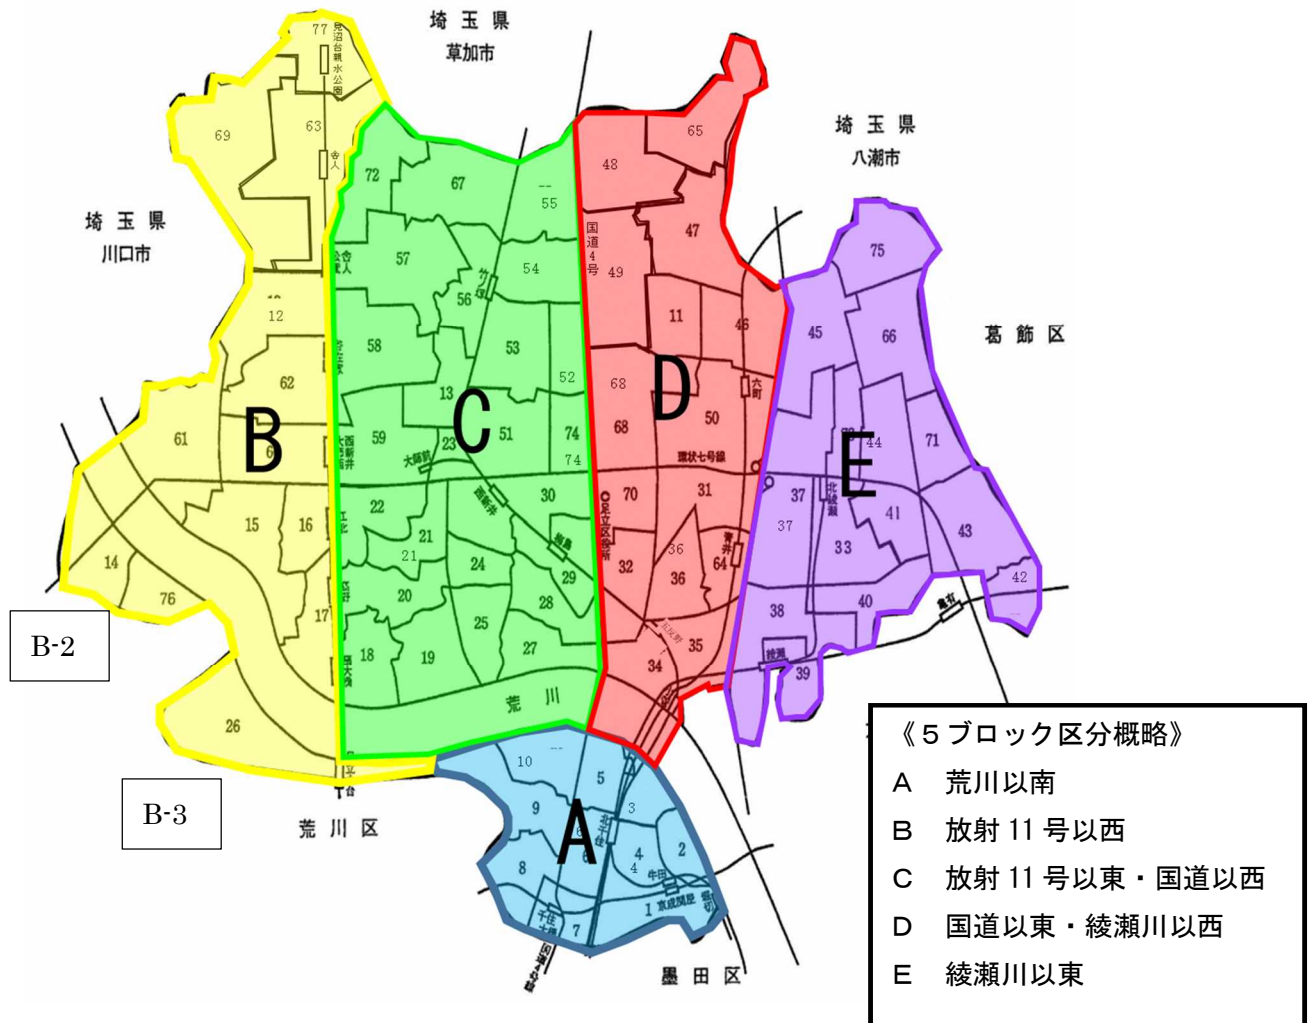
埼玉県
草加市

埼玉県
八潮市

埼玉県
川口市

葛飾区

荒川区

墨田区

77
見沼代親水公園
69
63
舎人
72
67
55
48
65
47
国道4号
49
57
54
56
75
12
58
53
11
46
45
66
62
13
52
68
D
50
六町
61
B
59
C
51
74
68
44
71
E
大師前
23
74
環状七号線
70
31
37
北綾瀬
22
西新井
30
37
41
43
15
16
21
足立区役所
33
21
24
梅島
36
14
29
32
36
64
青井
42
76
20
28
38
40
亀有
17
25
B-2
18
19
27
35
34
綾瀬
39
荒川
26
10
5
B-3
9
3
A
2
北千住
4
4
8
牛田
京成関屋
1
7
千住大橋

《5ブロック区分概略》
A　荒川以南
B　放射 11 号以西
C　放射 11 号以東・国道以西
D　国道以東・綾瀬川以西
E　綾瀬川以東